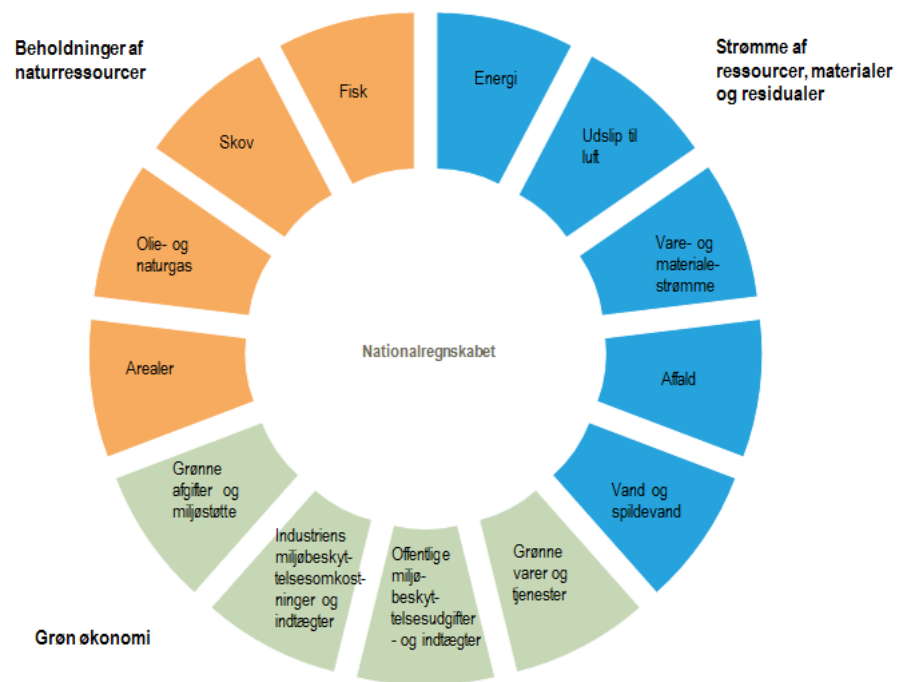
Beholdninger af naturressourcer

Strømme af ressourcer, materialer og residualer

Fisk

Skov

Olie- og naturgas

Arealer

Energi

Udslip til luft

Vare- og materiale-strømme

Affald

Vand og spildevand

Nationalregnskabet

Grønne afgifter og miljøstøtte

Industriens miljøbeskyt-telsesomkost-ninger og indtægter

Offentlige miljø-beskyt-telsesudgifter - og indtægter

Grønne varer og tjenester

Grøn økonomi